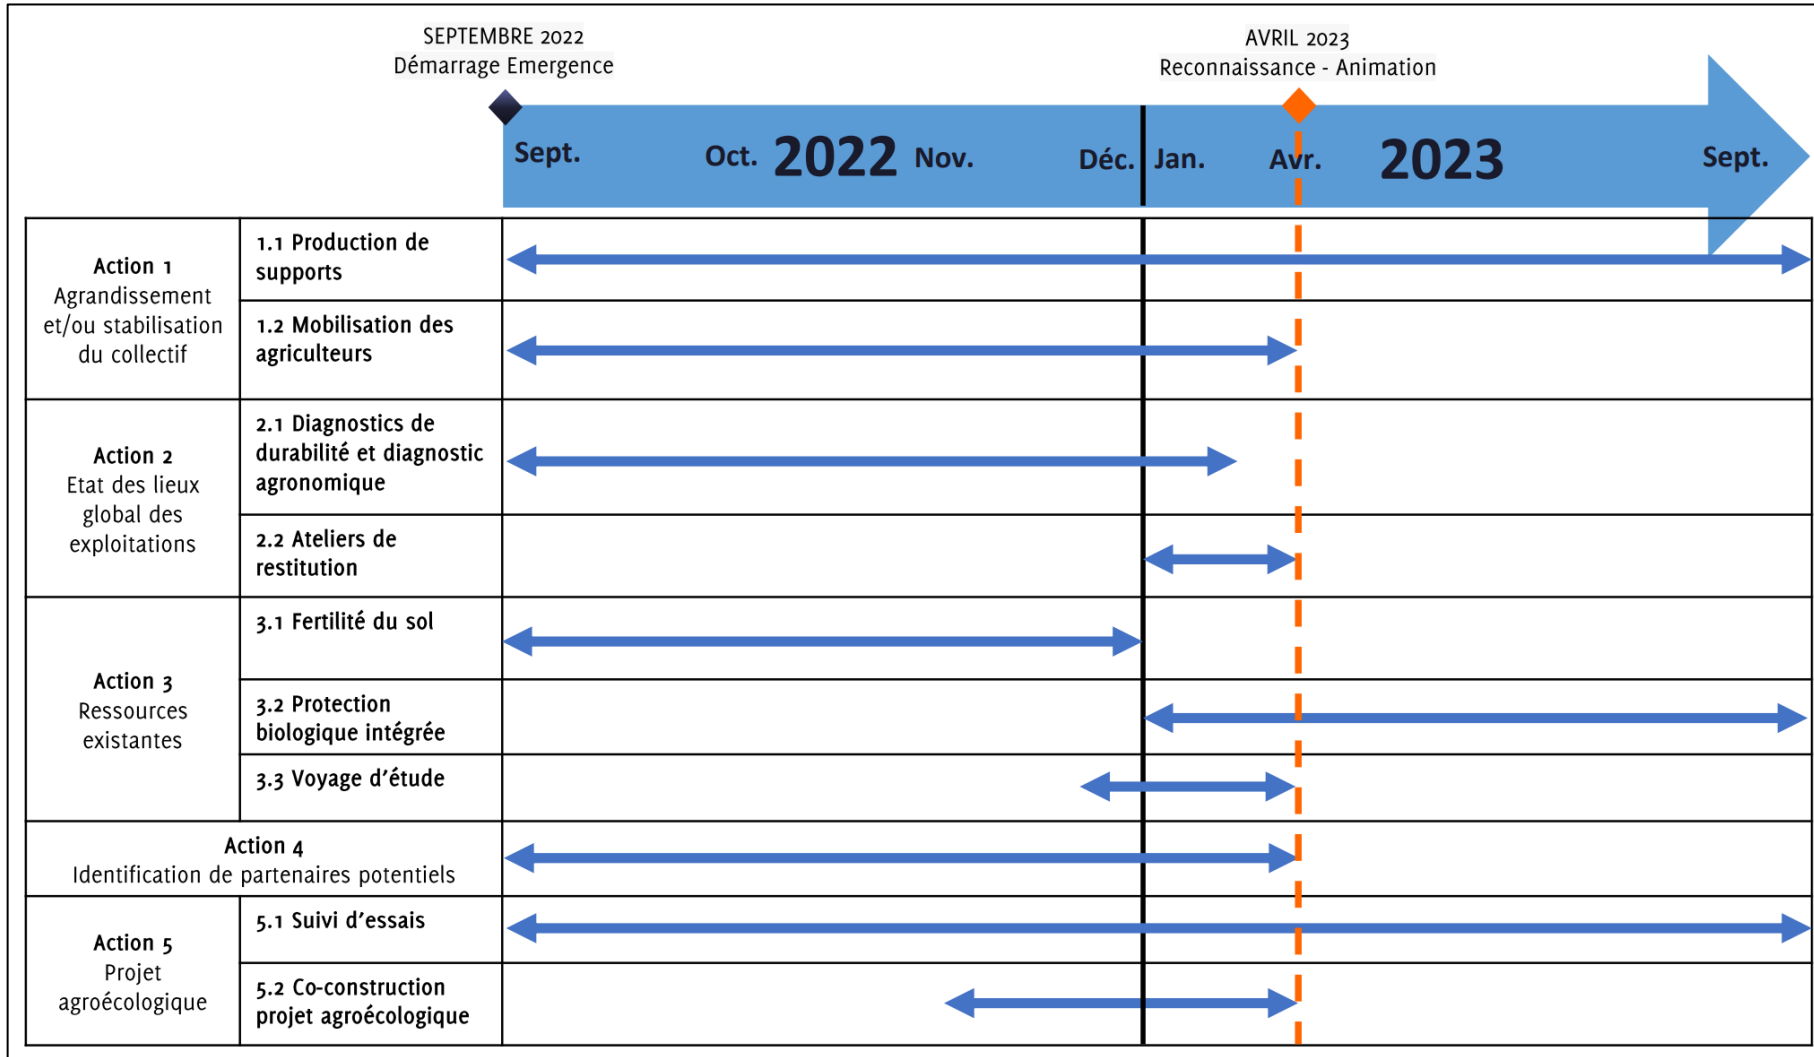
SEPTEMBRE 2022
Démarrage Emergence

AVRIL 2023
Reconnaissance - Animation

Sept. Oct. 2022 Nov. Déc. Jan. Avr. 2023 Sept.

| | | |
|---|---|---|
| Action 1 Agrandissement et/ou stabilisation du collectif | 1.1 Production de supports | |
| | 1.2 Mobilisation des agriculteurs | |
| Action 2 Etat des lieux global des exploitations | 2.1 Diagnostics de durabilité et diagnostic agronomique | |
| | 2.2 Ateliers de restitution | |
| Action 3 Ressources existantes | 3.1 Fertilité du sol | |
| | 3.2 Protection biologique intégrée | |
| | 3.3 Voyage d'étude | |
| Action 4 Identification de partenaires potentiels | | |
| Action 5 Projet agroécologique | 5.1 Suivi d'essais | |
| | 5.2 Co-construction projet agroécologique | |